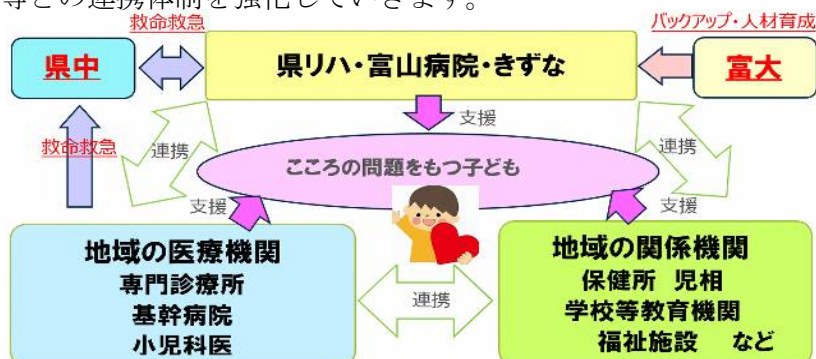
等との連携体制を強化していきます。

救命救急

バックアップ・人材育成

県中

県リハ・富山病院・きずな

富大

支援

救命救急

連携

連携

こころの問題をもつ子ども

支援

支援

地域の医療機関
専門診療所
基幹病院
小児科医

連携

地域の関係機関
保健所　児相
学校等教育機関
福祉施設　など